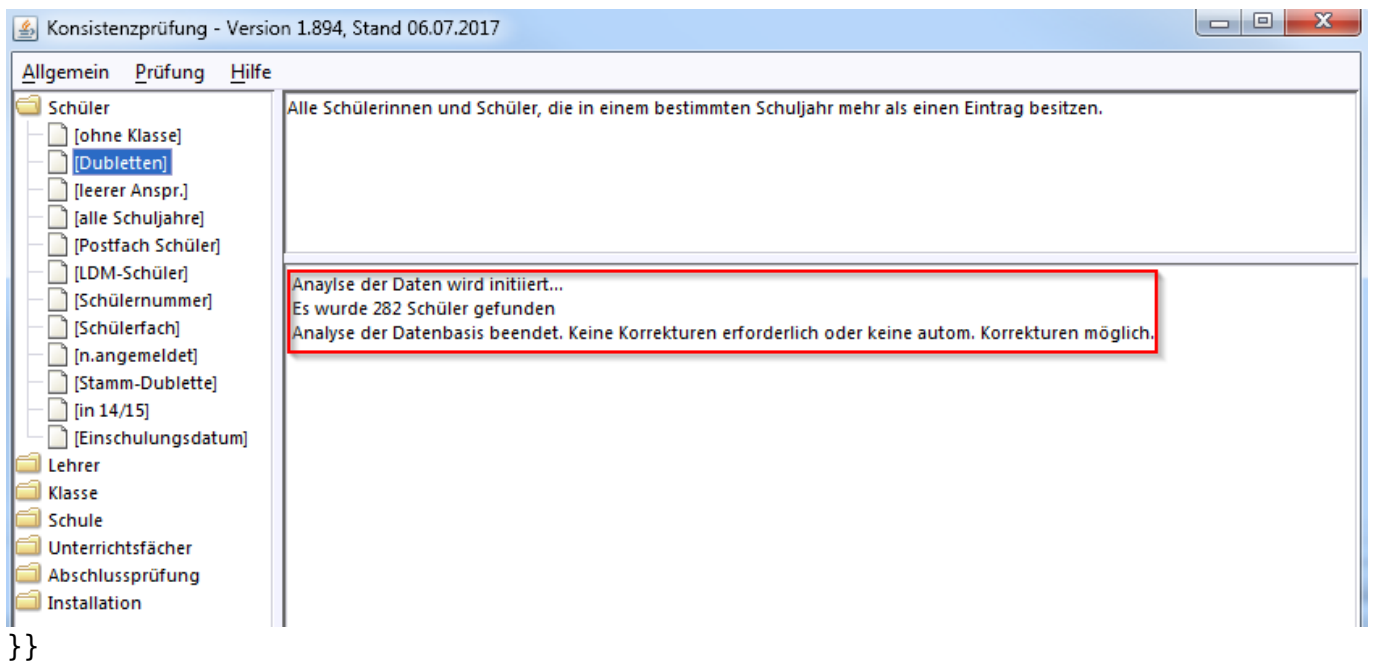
Konsistenzprüfung - Version 1.894, Stand 06.07.2017

Allgemein Prüfung Hilfe

Schüler
[ohne Klasse]
[Dubletten]
[leerer Anspr.]
[alle Schuljahre]
[Postfach Schüler]
[LDM-Schüler]
[Schülernummer]
[Schülerfach]
[n.angemeldet]
[Stamm-Dublette]
[in 14/15]
[Einschulungsdatum]
Lehrer
Klasse
Schule
Unterrichtsfächer
Abschlussprüfung
Installation

Alle Schülerinnen und Schüler, die in einem bestimmten Schuljahr mehr als einen Eintrag besitzen.

Anaylse der Daten wird initiiert...
Es wurde 282 Schüler gefunden
Analyse der Datenbasis beendet. Keine Korrekturen erforderlich oder keine autom. Korrekturen möglich.

}}